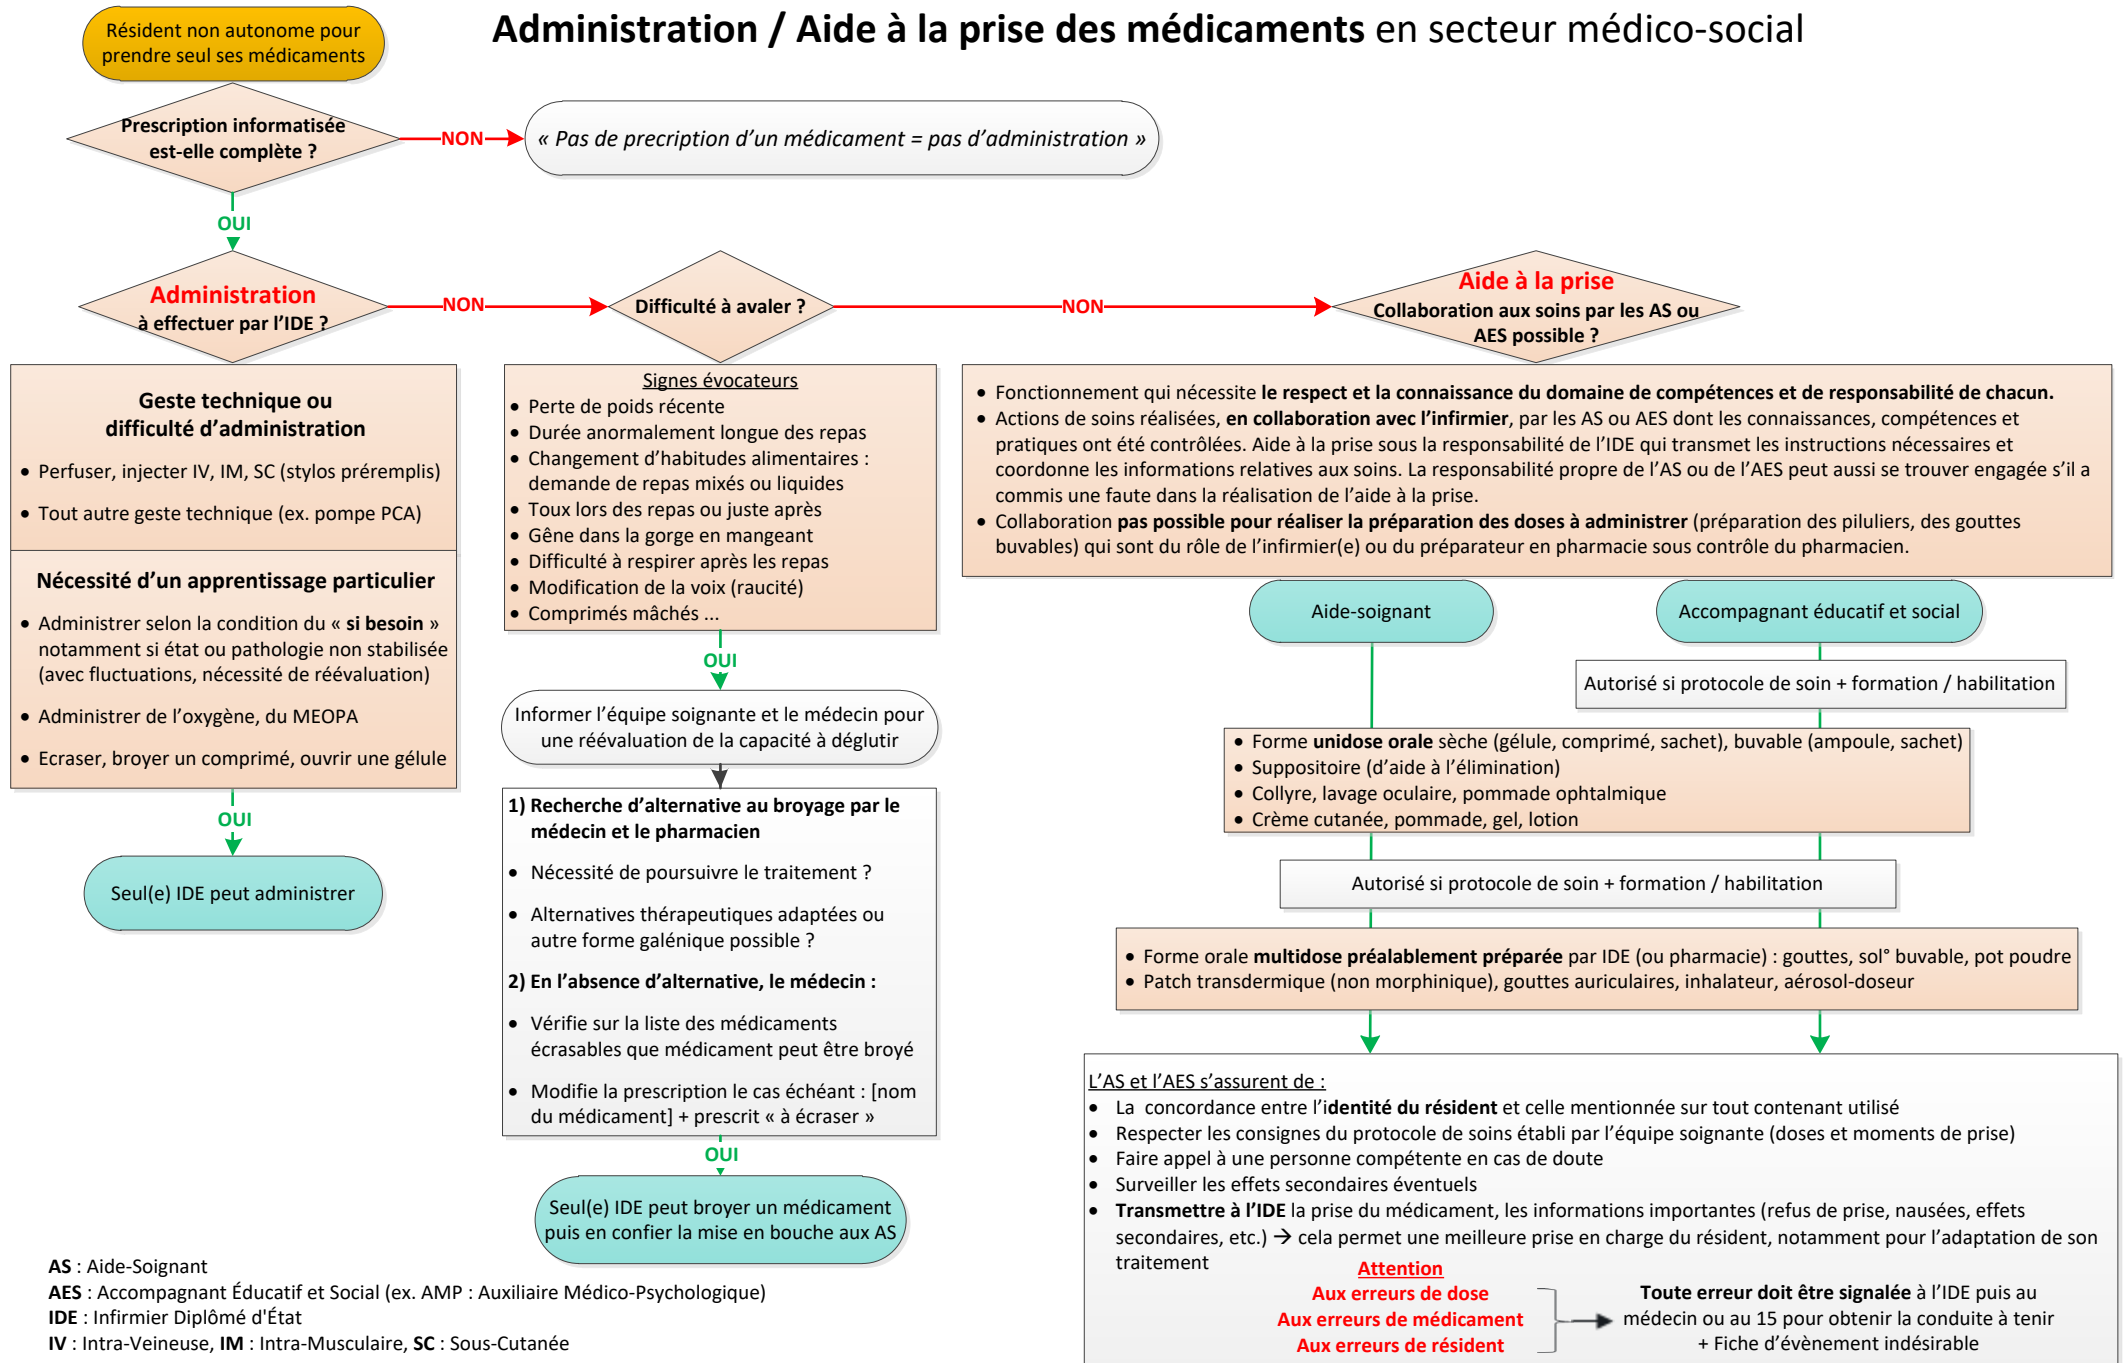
Résident non autonome pour prendre seul ses médicaments

Administration / Aide à la prise des médicaments en secteur médico-social

Prescription informatisée est-elle complète ?

NON

« Pas de precription d'un médicament = pas d'administration »

OUI

Administration à effectuer par l'IDE ?

NON

Difficulté à avaler ?

NON

Aide à la prise
Collaboration aux soins par les AS ou AES possible ?

Geste technique ou difficulté d'administration

• Perfuser, injecter IV, IM, SC (stylos préremplis)
• Tout autre geste technique (ex. pompe PCA)

Nécessité d'un apprentissage particulier

• Administrer selon la condition du « si besoin » notamment si état ou pathologie non stabilisée (avec fluctuations, nécessité de réévaluation)
• Administrer de l'oxygène, du MEOPA
• Ecraser, broyer un comprimé, ouvrir une gélule

OUI

Seul(e) IDE peut administrer

Signes évocateurs
• Perte de poids récente
• Durée anormalement longue des repas
• Changement d'habitudes alimentaires : demande de repas mixés ou liquides
• Toux lors des repas ou juste après
• Gêne dans la gorge en mangeant
• Difficulté à respirer après les repas
• Modification de la voix (raucité)
• Comprimés mâchés ...

OUI

Informer l'équipe soignante et le médecin pour une réévaluation de la capacité à déglutir

1) Recherche d'alternative au broyage par le médecin et le pharmacien

• Nécessité de poursuivre le traitement ?
• Alternatives thérapeutiques adaptées ou autre forme galénique possible ?

2) En l'absence d'alternative, le médecin :

• Vérifie sur la liste des médicaments écrasables que médicament peut être broyé
• Modifie la prescription le cas échéant : [nom du médicament] + prescrit « à écraser »

OUI

Seul(e) IDE peut broyer un médicament puis en confier la mise en bouche aux AS

• Fonctionnement qui nécessite le respect et la connaissance du domaine de compétences et de responsabilité de chacun.
• Actions de soins réalisées, en collaboration avec l'infirmier, par les AS ou AES dont les connaissances, compétences et pratiques ont été contrôlées. Aide à la prise sous la responsabilité de l'IDE qui transmet les instructions nécessaires et coordonne les informations relatives aux soins. La responsabilité propre de l'AS ou de l'AES peut aussi se trouver engagée s'il a commis une faute dans la réalisation de l'aide à la prise.
• Collaboration pas possible pour réaliser la préparation des doses à administrer (préparation des piluliers, des gouttes buvables) qui sont du rôle de l'infirmier(e) ou du préparateur en pharmacie sous contrôle du pharmacien.

Aide-soignant

Accompagnant éducatif et social

Autorisé si protocole de soin + formation / habilitation

• Forme unidose orale sèche (gélule, comprimé, sachet), buvable (ampoule, sachet)
• Suppositoire (d'aide à l'élimination)
• Collyre, lavage oculaire, pommade ophtalmique
• Crème cutanée, pommade, gel, lotion

Autorisé si protocole de soin + formation / habilitation

• Forme orale multidose préalablement préparée par IDE (ou pharmacie) : gouttes, sol° buvable, pot poudre
• Patch transdermique (non morphinique), gouttes auriculaires, inhalateur, aérosol-doseur

L'AS et l'AES s'assurent de :
• La concordance entre l'identité du résident et celle mentionnée sur tout contenant utilisé
• Respecter les consignes du protocole de soins établi par l'équipe soignante (doses et moments de prise)
• Faire appel à une personne compétente en cas de doute
• Surveiller les effets secondaires éventuels
• Transmettre à l'IDE la prise du médicament, les informations importantes (refus de prise, nausées, effets secondaires, etc.) → cela permet une meilleure prise en charge du résident, notamment pour l'adaptation de son traitement

Attention
Aux erreurs de dose
Aux erreurs de médicament
Aux erreurs de résident

Toute erreur doit être signalée à l'IDE puis au médecin ou au 15 pour obtenir la conduite à tenir + Fiche d'évènement indésirable

AS : Aide-Soignant
AES : Accompagnant Éducatif et Social (ex. AMP : Auxiliaire Médico-Psychologique)
IDE : Infirmier Diplômé d'État
IV : Intra-Veineuse, IM : Intra-Musculaire, SC : Sous-Cutanée